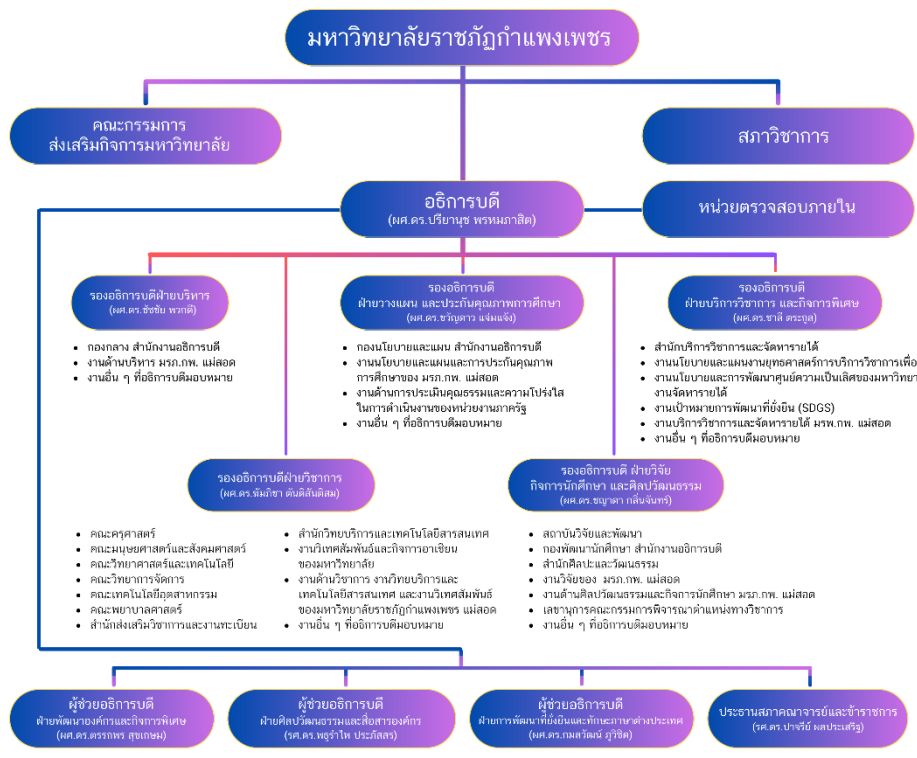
มหาวิทยาลัยราชภัฏกำแพงเพชร

คณะกรรมการ
ส่งเสริมกิจการมหาวิทยาลัย

สภาวิชาการ

อธิการบดี
(ผศ.ดร.ปรียานุช พรหมภาสิต)

หน่วยตรวจสอบภายใน

รองอธิการบดีฝ่ายบริหาร
(ผศ.ดร.ชัยชิน พวกดี)

- กองกลาง สำนักงานอธิการบดี
- งานด้านบริหาร มรภ.กพ. แม่สอด
- งานอื่น ๆ ที่อธิการบดีมอบหมาย

รองอธิการบดี
ฝ่ายวางแผน และประกันคุณภาพการศึกษา
(ผศ.ดร.ขวัญดาว แจ่มแจ้ง)

- กองนโยบายและแผน สำนักงานอธิการบดี
- งานนโยบายและแผนและการประกันคุณภาพการศึกษาของ มรภ.กพ. แม่สอด
- งานด้านการประเมินคุณธรรมและความโปร่งใสในการดำเนินงานของหน่วยงานภาครัฐ
- งานอื่น ๆ ที่อธิการบดีมอบหมาย

รองอธิการบดี
ฝ่ายบริการวิชาการ และกิจการพิเศษ
(ผศ.ดร.ชาลี ตระกูล)

- สำนักบริการวิชาการและจัดหารายได้
- งานนโยบายและแผนงานยุทธศาสตร์การบริการวิชาการเพื่อ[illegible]
- งานนโยบายและการพัฒนาศูนย์ความเป็นเลิศของมหาวิทยา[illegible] งานจัดหารายได้
- งานเป้าหมายการพัฒนาที่ยั่งยืน (SDGS)
- งานบริการวิชาการและจัดหารายได้ มรภ.กพ. แม่สอด
- งานอื่น ๆ ที่อธิการบดีมอบหมาย

รองอธิการบดีฝ่ายวิชาการ
(ผศ.ดร.พัชริยา ตันติสันติสม)

- คณะครุศาสตร์
- คณะมนุษยศาสตร์และสังคมศาสตร์
- คณะวิทยาศาสตร์และเทคโนโลยี
- คณะวิทยาการจัดการ
- คณะเทคโนโลยีอุตสาหกรรม
- คณะพยาบาลศาสตร์
- สำนักส่งเสริมวิชาการและงานทะเบียน

- สำนักวิทยบริการและเทคโนโลยีสารสนเทศ
- งานวิเทศสัมพันธ์และกิจการอาเซียนของมหาวิทยาลัย
- งานด้านวิชาการ งานวิทยบริการและเทคโนโลยีสารสนเทศ และงานวิเทศสัมพันธ์ของมหาวิทยาลัยราชภัฏกำแพงเพชร แม่สอด
- งานอื่น ๆ ที่อธิการบดีมอบหมาย

รองอธิการบดี ฝ่ายวิจัย
กิจการนักศึกษา และศิลปวัฒนธรรม
(ผศ.ดร.ชญาดา กลิ่นจันทร์)

- สถาบันวิจัยและพัฒนา
- กองพัฒนานักศึกษา สำนักงานอธิการบดี
- สำนักศิลปะและวัฒนธรรม
- งานวิจัยของ มรภ.กพ. แม่สอด
- งานด้านศิลปวัฒนธรรมและกิจการนักศึกษา มรภ.กพ. แม่สอด
- เลขานุการคณะกรรมการพิจารณาตำแหน่งทางวิชาการ
- งานอื่น ๆ ที่อธิการบดีมอบหมาย

ผู้ช่วยอธิการบดี
ฝ่ายพัฒนาองค์กรและกิจการพิเศษ
(ผศ.ดร.ดรรกพร สุขเกษม)

ผู้ช่วยอธิการบดี
ฝ่ายศิลปวัฒนธรรมและสื่อสารองค์กร
(รศ.ดร.พฤรำไพ ประภัสสร)

ผู้ช่วยอธิการบดี
ฝ่ายการพัฒนาที่ยั่งยืนและทักษะภาษาต่างประเทศ
(ผศ.ดร.กมลวัฒน์ ภู่วิชิต)

ประธานสภาคณาจารย์และข้าราชการ
(รศ.ดร.ปาจรีย์ ผลประเสริฐ)